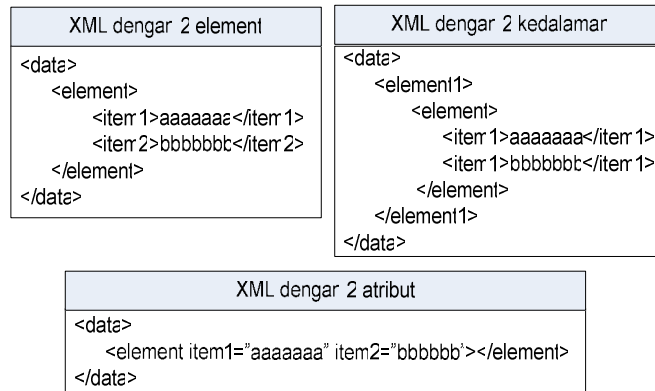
XML dengan 2 element

<data>
<element>
<item1>aaaaaaa</item1>
<item2>bbbbbbb</item2>
</element>
</data>

XML dengan 2 kedalaman

<data>
<element1>
<element>
<item1>aaaaaaa</item1>
<item1>bbbbbbb</item1>
</element>
</element1>
</data>

XML dengan 2 atribut

<data>
<element item1="aaaaaaa" item2="bbbbbb"></element>
</data>